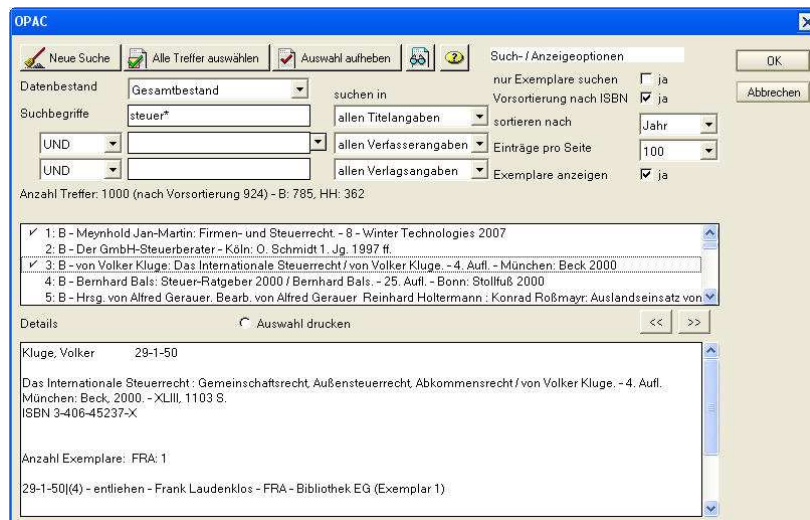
OPAC

Neue Suche | Alle Treffer auswählen | Auswahl aufheben

Such- / Anzeigeoptionen

OK

Abbrechen

Datenbestand: Gesamtbestand

Suchbegriffe: steuer*

suchen in

UND

UND

allen Titelangaben

allen Verfasserangaben

allen Verlagsangaben

nur Exemplare suchen ☐ ja

Vorsortierung nach ISBN ☑ ja

sortieren nach: Jahr

Einträge pro Seite: 100

Exemplare anzeigen ☑ ja

Anzahl Treffer: 1000 (nach Vorsortierung 924) - B: 785, HH: 362

✓ 1: B - Meynhold Jan-Martin: Firmen- und Steuerrecht. - 8 - Winter Technologies 2007
2: B - Der GmbH-Steuerberater - Köln: O. Schmidt 1. Jg. 1997 ff.
✓ 3: B - von Volker Kluge: Das Internationale Steuerrecht / von Volker Kluge. - 4. Aufl. - München: Beck 2000
4: B - Bernhard Bals: Steuer-Ratgeber 2000 / Bernhard Bals. - 25. Aufl. - Bonn: Stollfuß 2000
5: B - Hrsg. von Alfred Gerauer. Bearb. von Alfred Gerauer Reinhard Holtermann : Konrad Roßmayr: Auslandseinsatz von

Details

Auswahl drucken

<< >>

Kluge, Volker 29-1-50

Das Internationale Steuerrecht : Gemeinschaftsrecht, Außensteuerrecht, Abkommensrecht / von Volker Kluge. - 4. Aufl. München: Beck, 2000. - XLIII, 1103 S.
ISBN 3-406-45237-X

Anzahl Exemplare: FRA: 1

29-1-50|(4) - entliehen - Frank Laudenklos - FRA - Bibliothek EG (Exemplar 1)